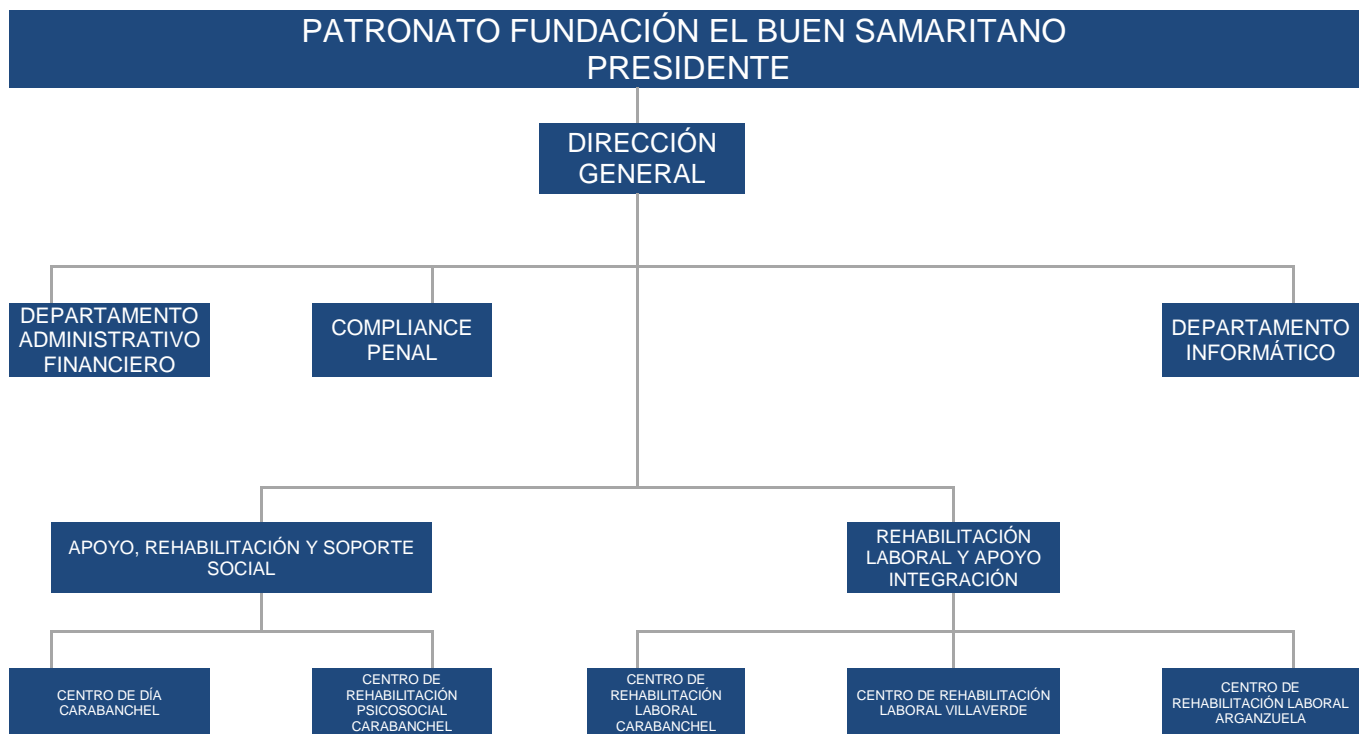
PATRONATO FUNDACIÓN EL BUEN SAMARITANO
PRESIDENTE

DIRECCIÓN GENERAL

DEPARTAMENTO ADMINISTRATIVO FINANCIERO

COMPLIANCE PENAL

DEPARTAMENTO INFORMÁTICO

APOYO, REHABILITACIÓN Y SOPORTE SOCIAL

REHABILITACIÓN LABORAL Y APOYO INTEGRACIÓN

CENTRO DE DÍA CARABANCHEL

CENTRO DE REHABILITACIÓN PSICOSOCIAL CARABANCHEL

CENTRO DE REHABILITACIÓN LABORAL CARABANCHEL

CENTRO DE REHABILITACIÓN LABORAL VILLAVERDE

CENTRO DE REHABILITACIÓN LABORAL ARGANZUELA